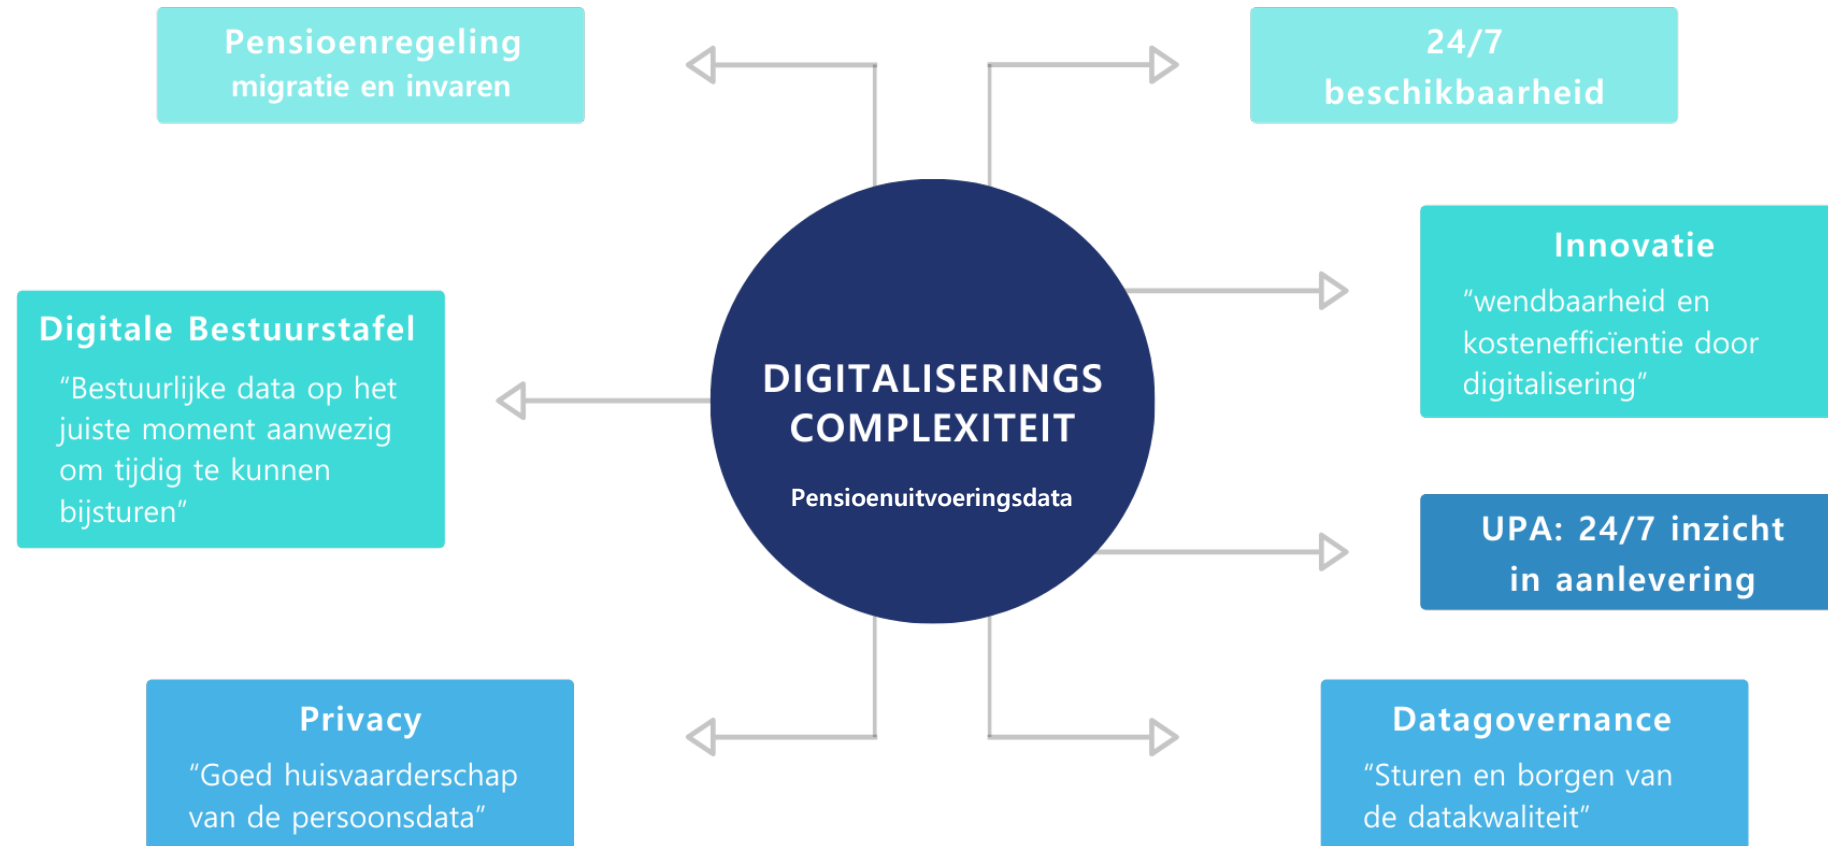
Pensioenregeling
migratie en invaren

24/7
beschikbaarheid

Innovatie
“wendbaarheid en kostenefficiëntie door digitalisering”

Digitale Bestuurstafel
“Bestuurlijke data op het juiste moment aanwezig om tijdig te kunnen bijsturen”

DIGITALISERINGS COMPLEXITEIT
Pensioenuitvoeringsdata

UPA: 24/7 inzicht in aanlevering

Privacy
“Goed huisvaarderschap van de persoonsdata”

Datagovernance
“Sturen en borgen van de datakwaliteit”